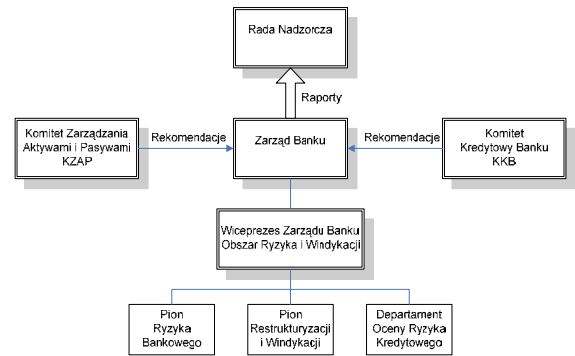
Rada Nadzorcza

Raporty

Komitet Zarządzania Aktywami i Pasywami KZAP

Rekomendacje

Zarząd Banku

Rekomendacje

Komitet Kredytowy Banku KKB

Wiceprezes Zarządu Banku Obszar Ryzyka i Windykacji

Pion Ryzyka Bankowego

Pion Restrukturyzacji i Windykacji

Departament Oceny Ryzyka Kredytowego